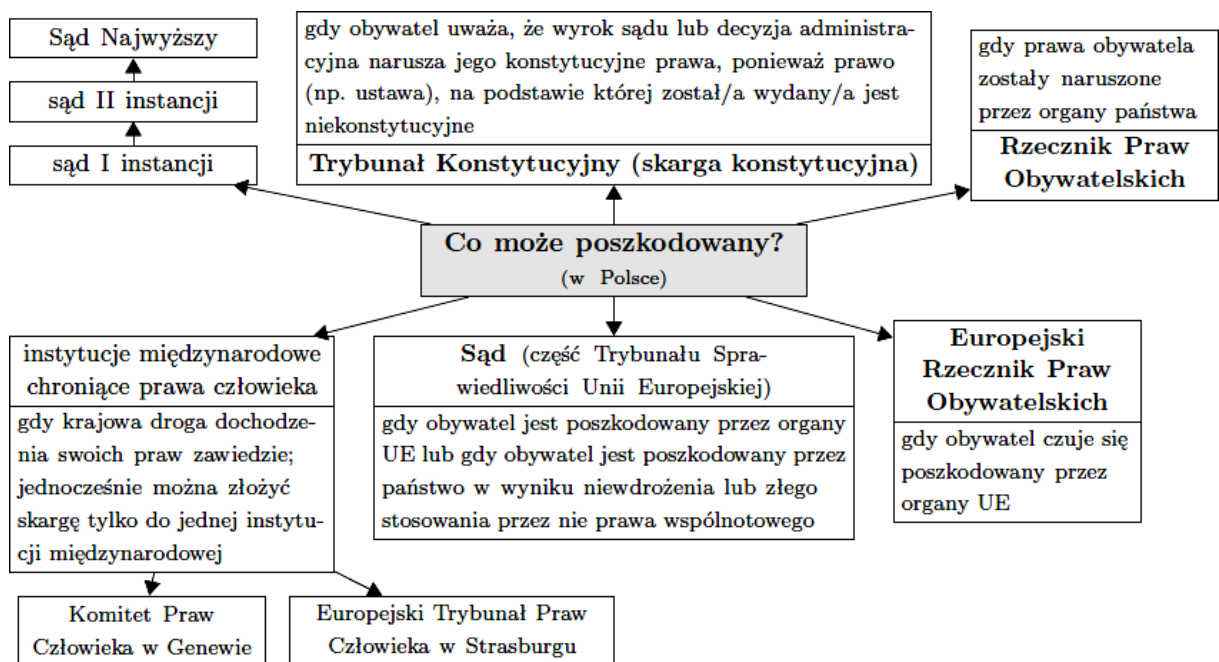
Sąd Najwyższy

sąd II instancji

sąd I instancji

gdy obywatel uważa, że wyrok sądu lub decyzja administracyjna narusza jego konstytucyjne prawa, ponieważ prawo (np. ustawa), na podstawie której został/a wydany/a jest niekonstytucyjne

Trybunał Konstytucyjny (skarga konstytucyjna)

gdy prawa obywatela zostały naruszone przez organy państwa

Rzecznik Praw Obywatelskich

Co może poszkodowany?
(w Polsce)

instytucje międzynarodowe chroniące prawa człowieka

gdy krajowa droga dochodzenia swoich praw zawiedzie; jednocześnie można złożyć skargę tylko do jednej instytucji międzynarodowej

Sąd (część Trybunału Sprawiedliwości Unii Europejskiej)

gdy obywatel jest poszkodowany przez organy UE lub gdy obywatel jest poszkodowany przez państwo w wyniku niewdrożenia lub złego stosowania przez nie prawa wspólnotowego

Europejski Rzecznik Praw Obywatelskich

gdy obywatel czuje się poszkodowany przez organy UE

Komitet Praw Człowieka w Genewie

Europejski Trybunał Praw Człowieka w Strasburgu